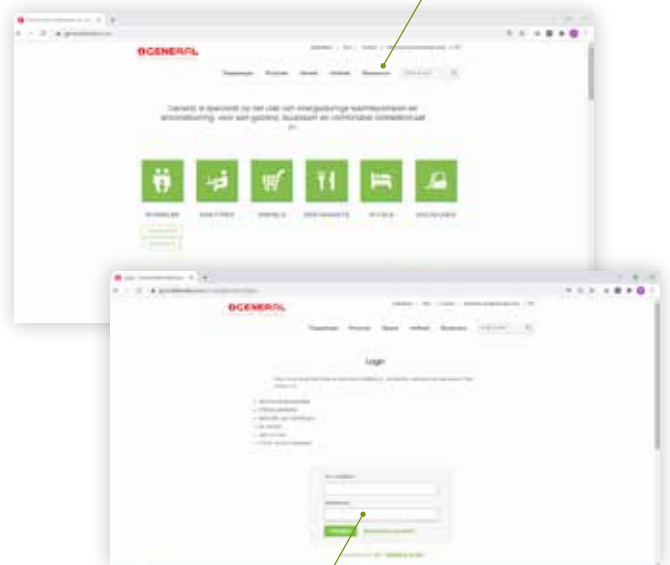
GENERAL

Toepassingen Producten Gebruik Verkoop Bestanden

General is specialist op het vlak van energiezuinige klimaatsystemen en airconditioning, voor een gezond, duurzaam en comfortabel binnenklimaat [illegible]

WONINGEN KANTOREN WINKELS RESTAURANTS HOTELS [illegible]

GENERAL

Toepassingen Producten Gebruik Verkoop Bestanden

Login

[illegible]